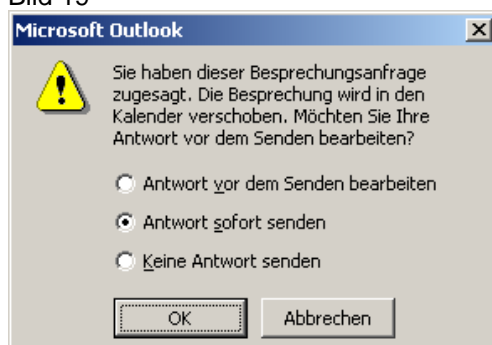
Bild 15

Microsoft Outlook

Sie haben dieser Besprechungsanfrage zugesagt. Die Besprechung wird in den Kalender verschoben. Möchten Sie Ihre Antwort vor dem Senden bearbeiten?

Antwort vor dem Senden bearbeiten

Antwort sofort senden

Keine Antwort senden

OK

Abbrechen